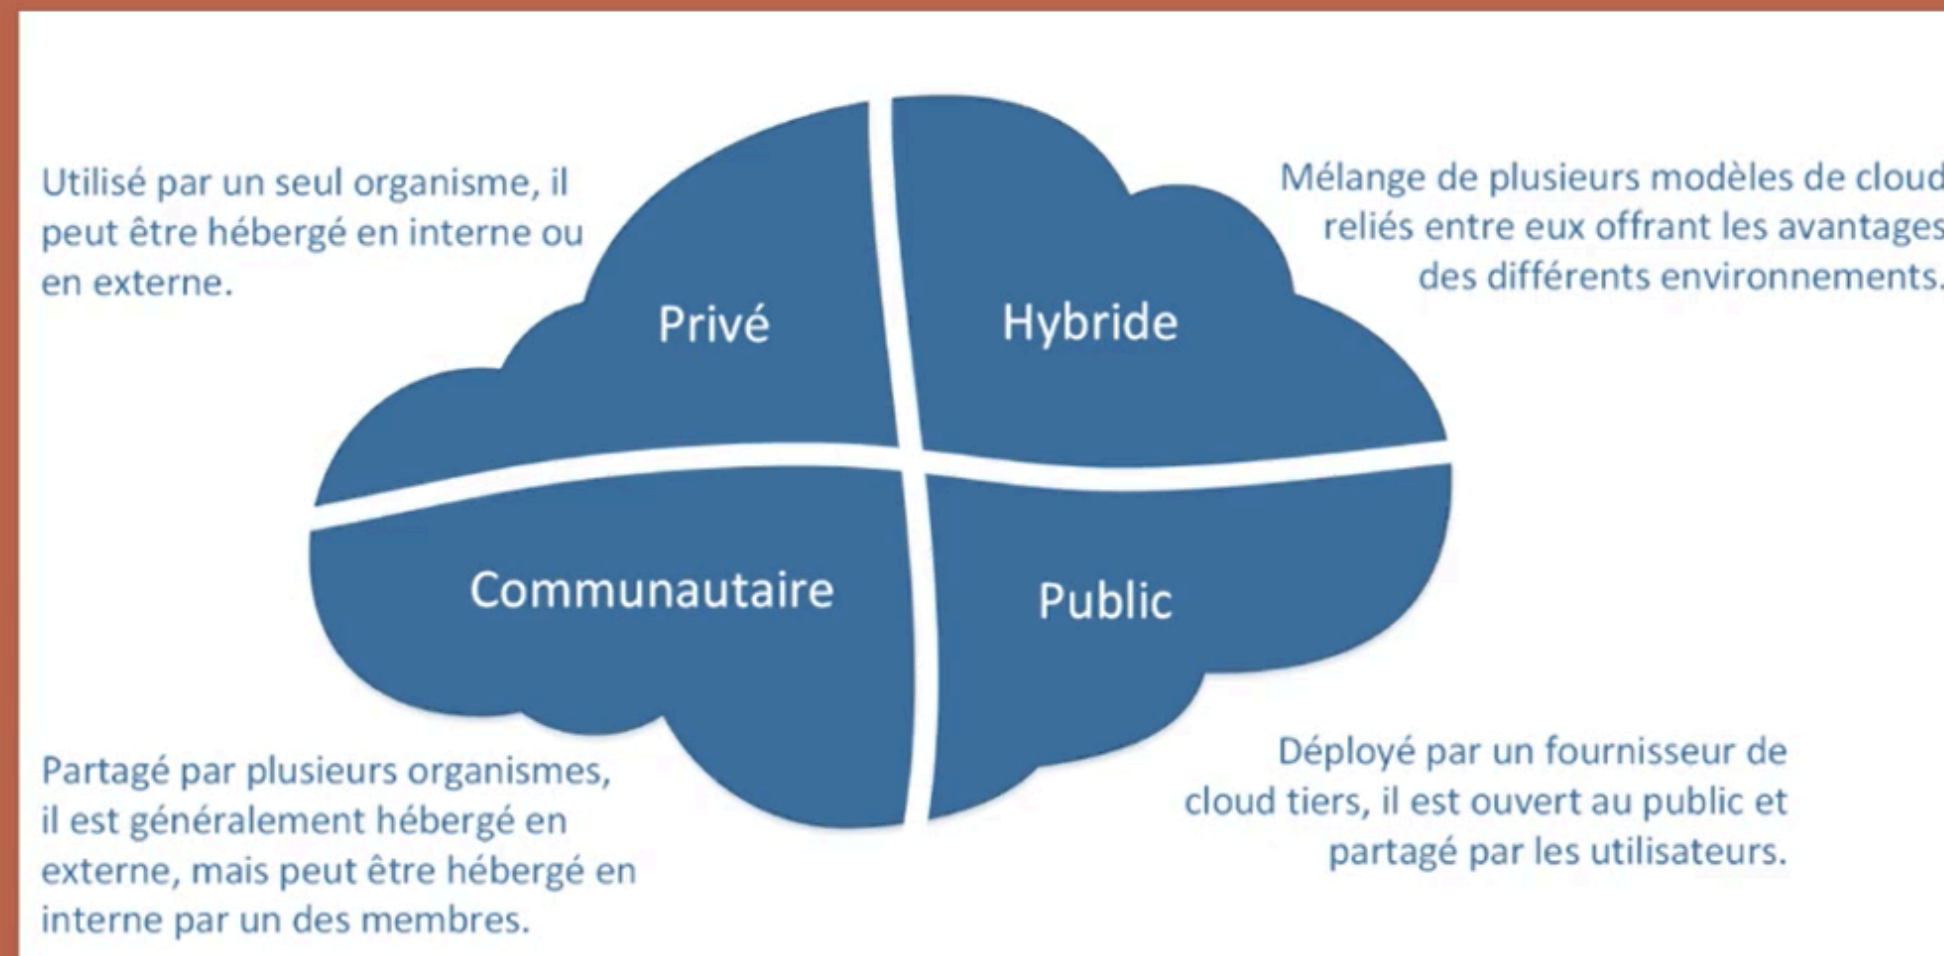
Utilisé par un seul organisme, il peut être hébergé en interne ou en externe.

Mélange de plusieurs modèles de cloud reliés entre eux offrant les avantages des différents environnements.

Privé

Hybride

Communautaire

Public

Partagé par plusieurs organismes, il est généralement hébergé en externe, mais peut être hébergé en interne par un des membres.

Déployé par un fournisseur de cloud tiers, il est ouvert au public et partagé par les utilisateurs.